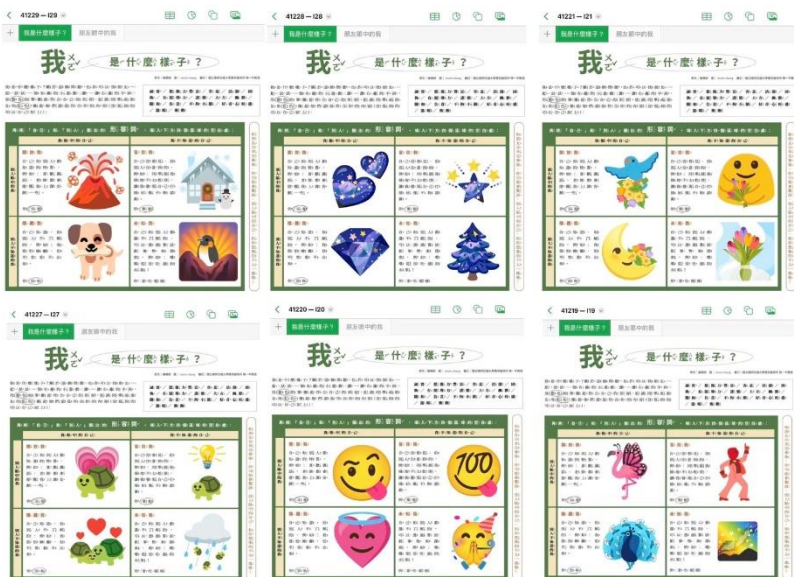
41229 — I29
我是什麼樣子？
朋友眼中的我
我 是什麼樣子？

41228 — I28
我是什麼樣子？
朋友眼中的我
我 是什麼樣子？

41221 — I21
我是什麼樣子？
朋友眼中的我
我 是什麼樣子？

41227 — I27
我是什麼樣子？
朋友眼中的我
我 是什麼樣子？

41220 — I20
我是什麼樣子？
朋友眼中的我
我 是什麼樣子？

41219 — I19
我是什麼樣子？
朋友眼中的我
我 是什麼樣子？

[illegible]